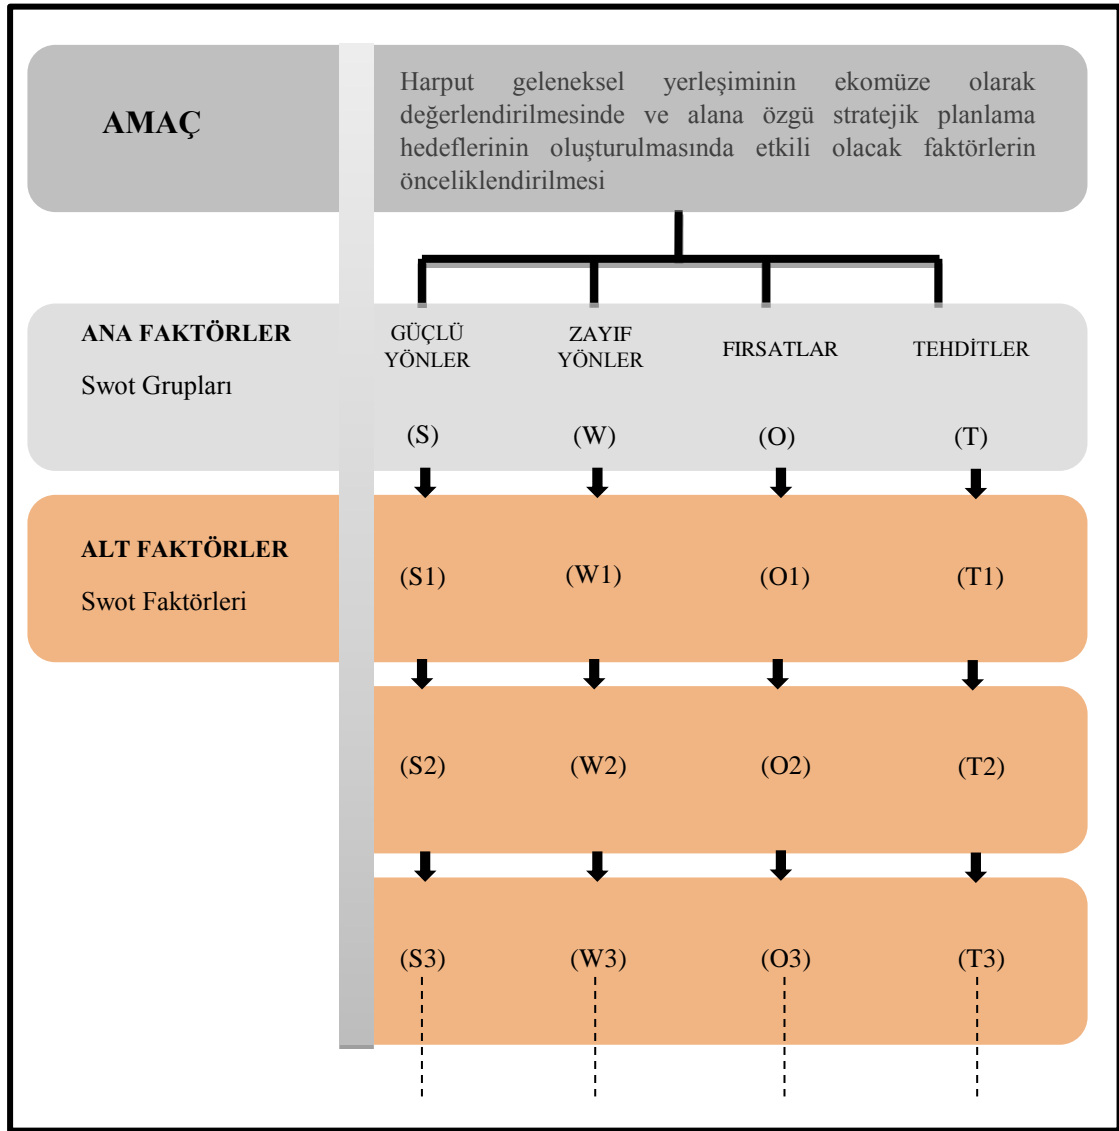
AMAÇ

Harput geleneksel yerleşiminin ekomüze olarak değerlendirilmesinde ve alana özgü stratejik planlama hedeflerinin oluşturulmasında etkili olacak faktörlerin önceliklendirilmesi

ANA FAKTÖRLER

Swot Grupları

GÜÇLÜ YÖNLER

ZAYIF YÖNLER

FIRSATLAR

TEHDİTLER

(S)

(W)

(O)

(T)

ALT FAKTÖRLER

Swot Faktörleri

(S1)

(W1)

(O1)

(T1)

(S2)

(W2)

(O2)

(T2)

(S3)

(W3)

(O3)

(T3)